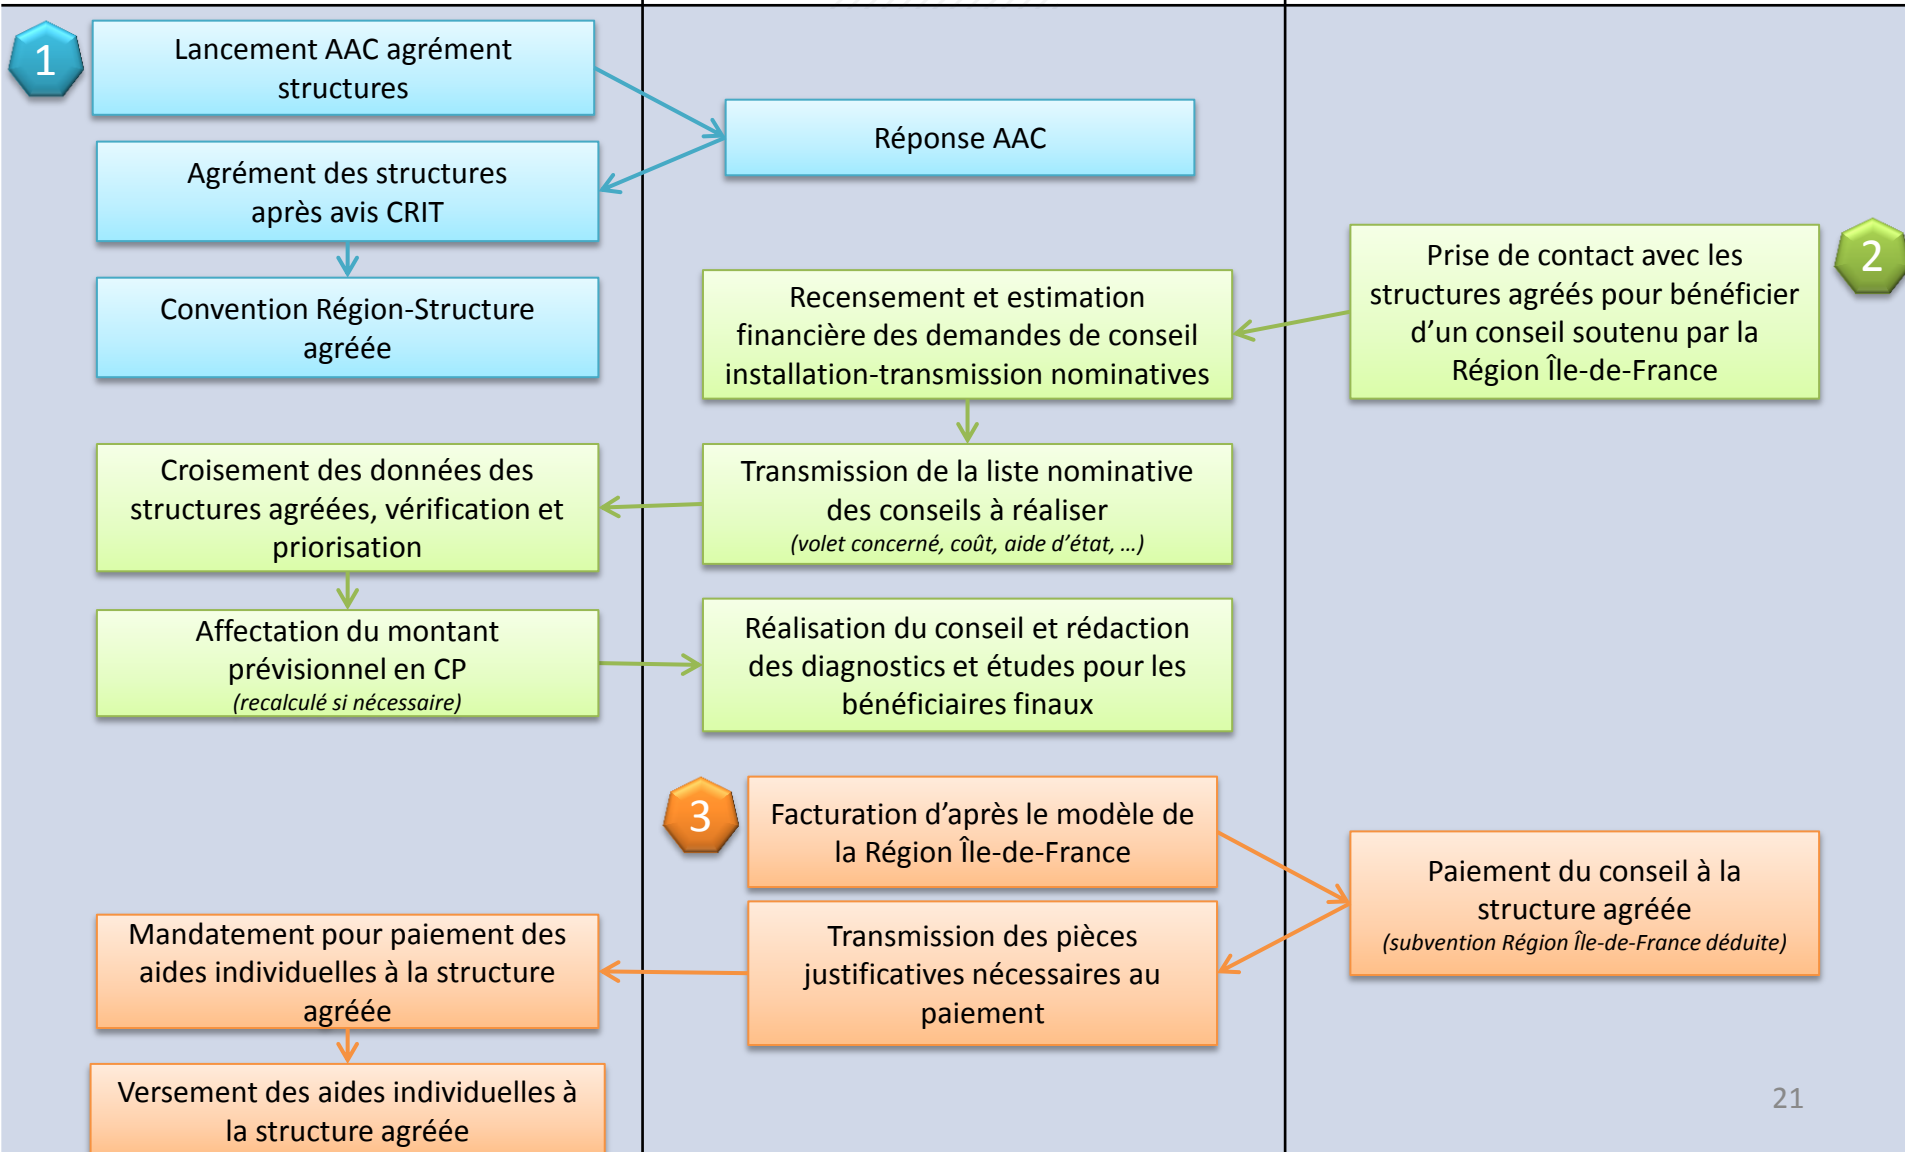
1

Lancement AAC agrément structures

Réponse AAC

Agrément des structures après avis CRIT

Convention Région-Structure agréée

2

Prise de contact avec les structures agréés pour bénéficier d'un conseil soutenu par la Région Île-de-France

Recensement et estimation financière des demandes de conseil installation-transmission nominatives

Transmission de la liste nominative des conseils à réaliser
(volet concerné, coût, aide d'état, …)

Croisement des données des structures agréées, vérification et priorisation

Affectation du montant prévisionnel en CP
(recalculé si nécessaire)

Réalisation du conseil et rédaction des diagnostics et études pour les bénéficiaires finaux

3

Facturation d'après le modèle de la Région Île-de-France

Paiement du conseil à la structure agréée
(subvention Région Île-de-France déduite)

Transmission des pièces justificatives nécessaires au paiement

Mandatement pour paiement des aides individuelles à la structure agréée

Versement des aides individuelles à la structure agréée

21